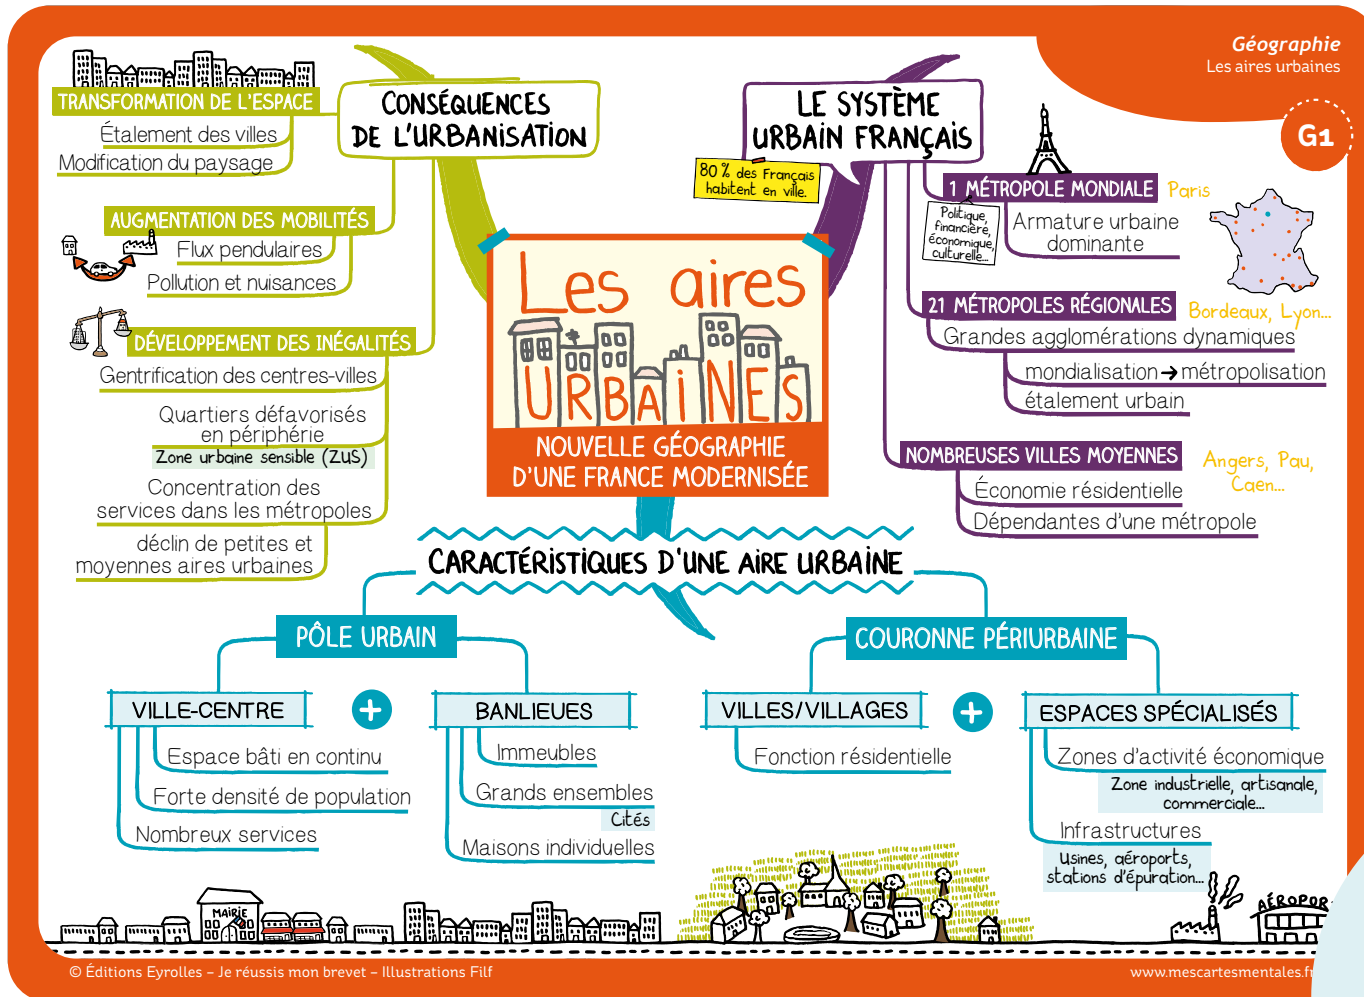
Géographie
Les aires urbaines

G1

CONSÉQUENCES DE L'URBANISATION

TRANSFORMATION DE L'ESPACE
Étalement des villes
Modification du paysage

AUGMENTATION DES MOBILITÉS
Flux pendulaires
Pollution et nuisances

DÉVELOPPEMENT DES INÉGALITÉS
Gentrification des centres-villes
Quartiers défavorisés en périphérie
Zone urbaine sensible (ZUS)
Concentration des services dans les métropoles
déclin de petites et moyennes aires urbaines

LE SYSTÈME URBAIN FRANÇAIS
80 % des Français habitent en ville.

1 MÉTROPOLE MONDIALE Paris
Politique, financière, économique, culturelle...
Armature urbaine dominante

21 MÉTROPOLES RÉGIONALES Bordeaux, Lyon...
Grandes agglomérations dynamiques
mondialisation → métropolisation
étalement urbain

NOMBREUSES VILLES MOYENNES Angers, Pau, Caen...
Économie résidentielle
Dépendantes d'une métropole

Les aires URBAINES
NOUVELLE GÉOGRAPHIE D'UNE FRANCE MODERNISÉE

CARACTÉRISTIQUES D'UNE AIRE URBAINE

PÔLE URBAIN
VILLE-CENTRE
Espace bâti en continu
Forte densité de population
Nombreux services
+
BANLIEUES
Immeubles
Grands ensembles
Cités
Maisons individuelles

COURONNE PÉRIURBAINE
VILLES/VILLAGES
Fonction résidentielle
+
ESPACES SPÉCIALISÉS
Zones d'activité économique
Zone industrielle, artisanale, commerciale...
Infrastructures
Usines, aéroports, stations d'épuration...

MAIRIE
AÉROPOR

© Éditions Eyrolles – Je réussis mon brevet – Illustrations Filf
www.mescartesmentales.fr